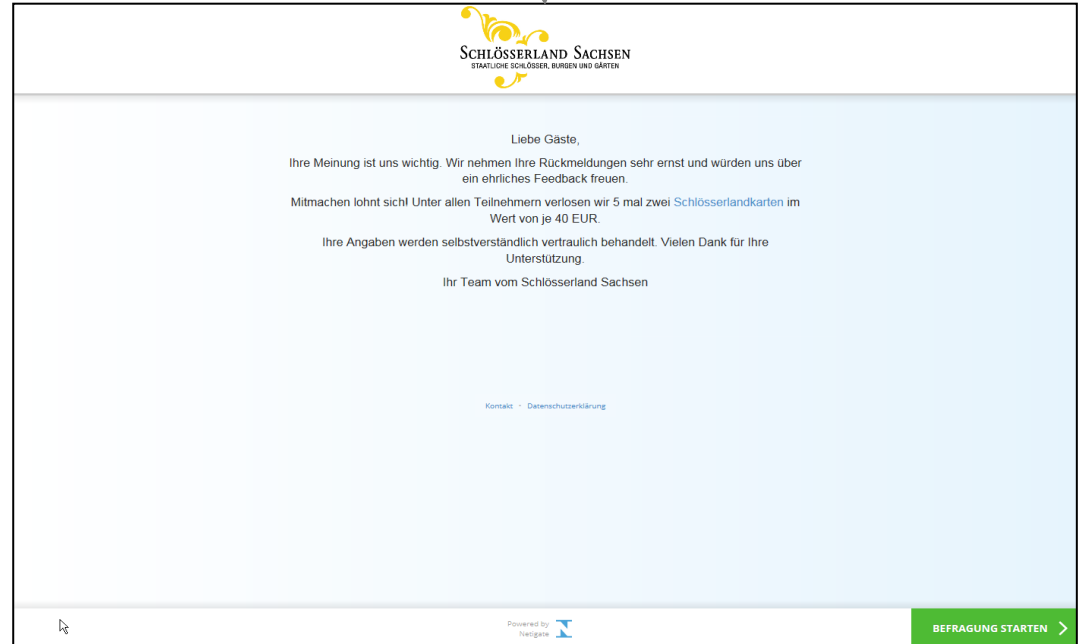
Schlösserland Sachsen
STAATLICHE SCHLÖSSER, BURGEN UND GÄRTEN

Liebe Gäste,

Ihre Meinung ist uns wichtig. Wir nehmen Ihre Rückmeldungen sehr ernst und würden uns über ein ehrliches Feedback freuen.

Mitmachen lohnt sich! Unter allen Teilnehmern verlosen wir 5 mal zwei Schlösserlandkarten im Wert von je 40 EUR.

Ihre Angaben werden selbstverständlich vertraulich behandelt. Vielen Dank für Ihre Unterstützung.

Ihr Team vom Schlösserland Sachsen

Kontakt · Datenschutzerklärung

Powered by Netigate

BEFRAGUNG STARTEN